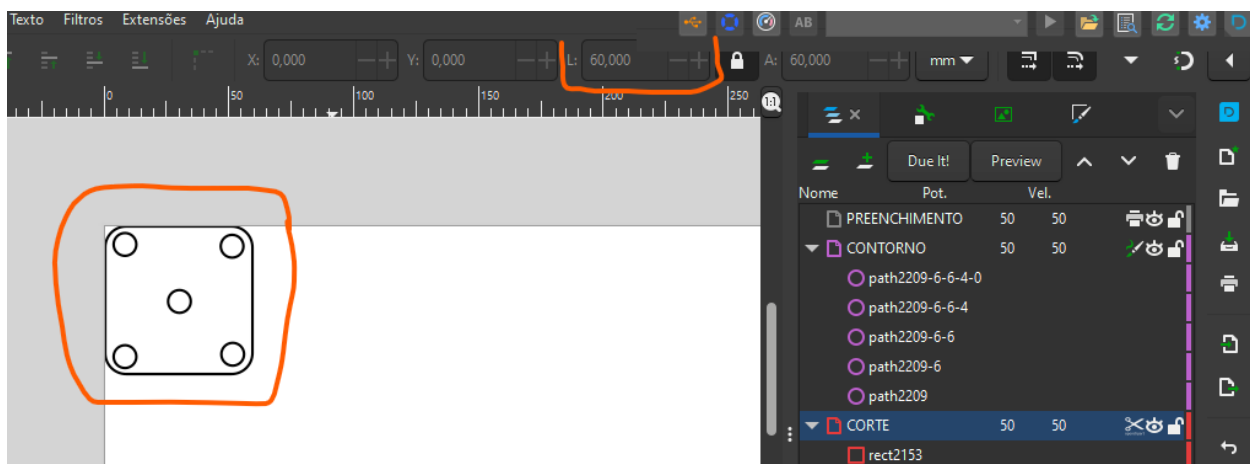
Texto Filtros Extensões Ajuda

AB

X: 0,000 Y: 0,000 L: 60,000 A: 60,000 mm

0 50 100 150 200 250

Due It! Preview

Nome Pot. Vel.

PREENCHIMENTO 50 50
CONTORNO 50 50
path2209-6-6-4-0
path2209-6-6-4
path2209-6-6
path2209-6
path2209
CORTE 50 50
rect2153